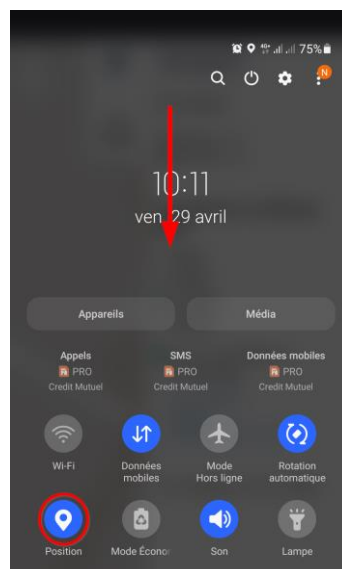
75%

N

10:11
ven. 29 avril

Appareils
Média

Appels
PRO
Credit Mutuel

SMS
PRO
Credit Mutuel

Données mobiles
PRO
Credit Mutuel

Wi-Fi
Données mobiles
Mode Hors ligne
Rotation automatique

Position
Mode Écono
Son
Lampe